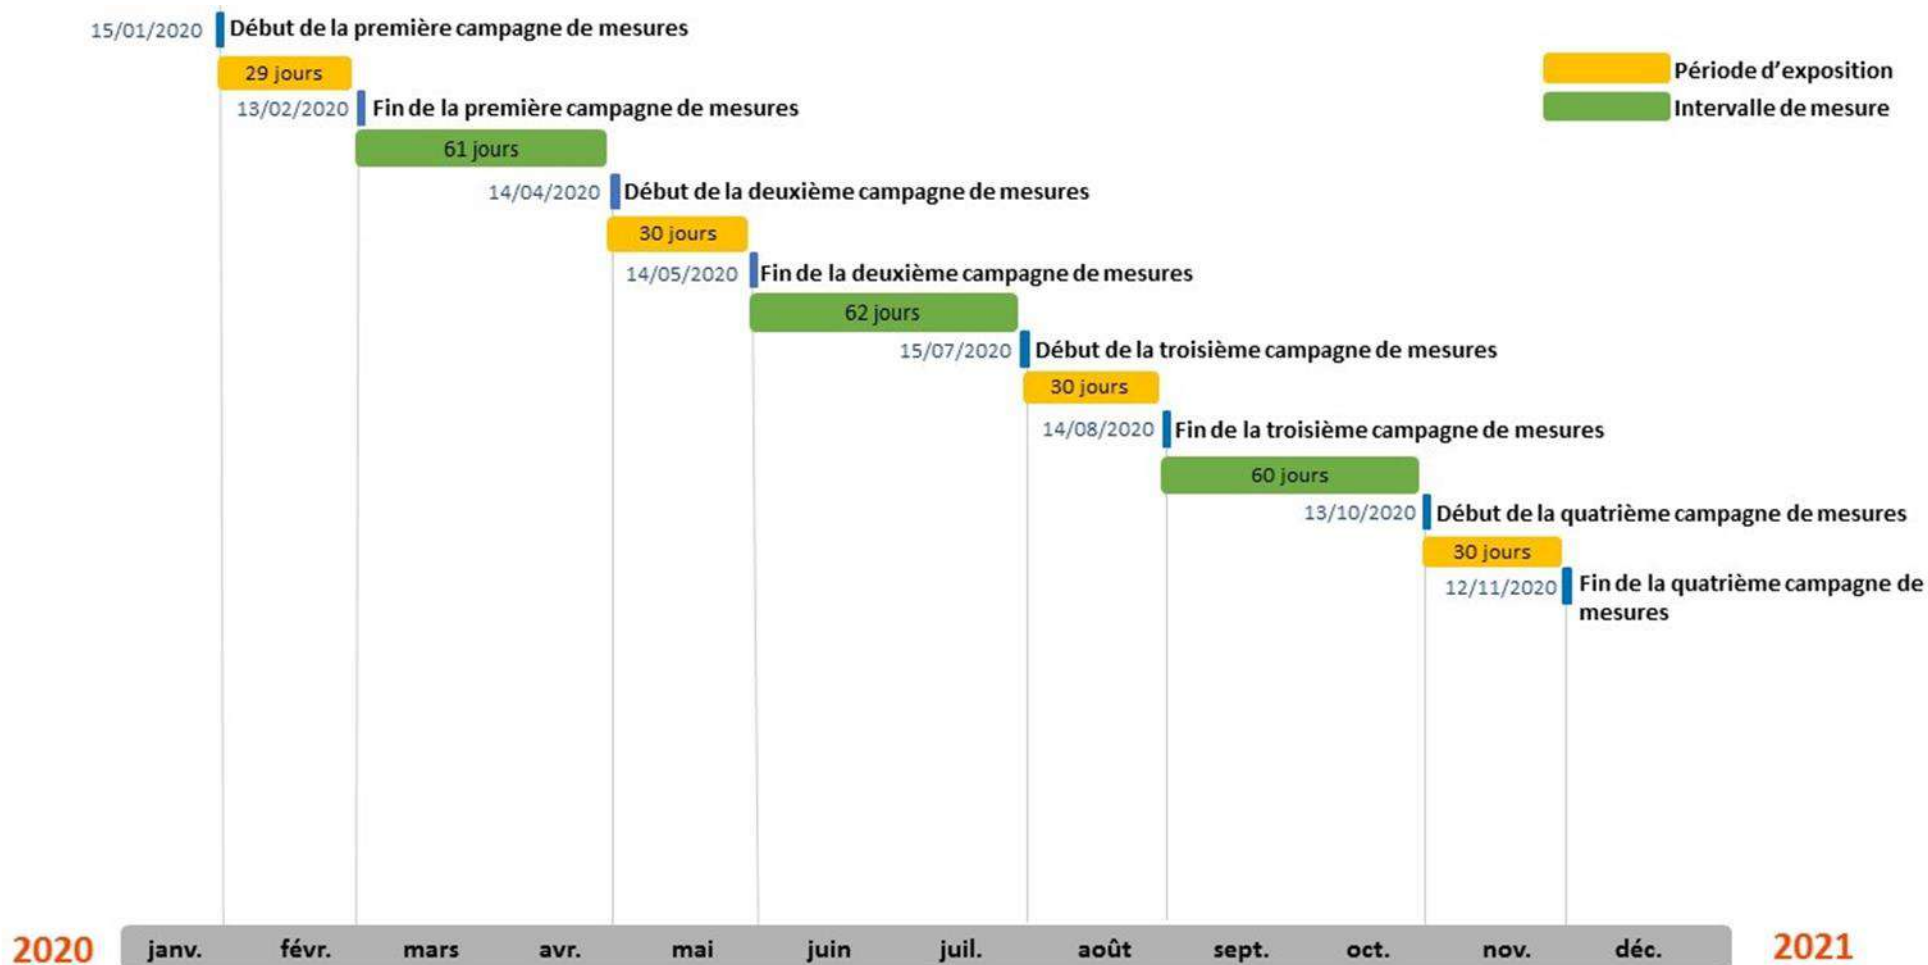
15/01/2020 Début de la première campagne de mesures

29 jours

13/02/2020 Fin de la première campagne de mesures

61 jours

14/04/2020 Début de la deuxième campagne de mesures

30 jours

14/05/2020 Fin de la deuxième campagne de mesures

62 jours

15/07/2020 Début de la troisième campagne de mesures

30 jours

14/08/2020 Fin de la troisième campagne de mesures

60 jours

13/10/2020 Début de la quatrième campagne de mesures

30 jours

12/11/2020 Fin de la quatrième campagne de mesures

Période d'exposition

Intervalle de mesure

2020 janv. févr. mars avr. mai juin juil. août sept. oct. nov. déc. 2021